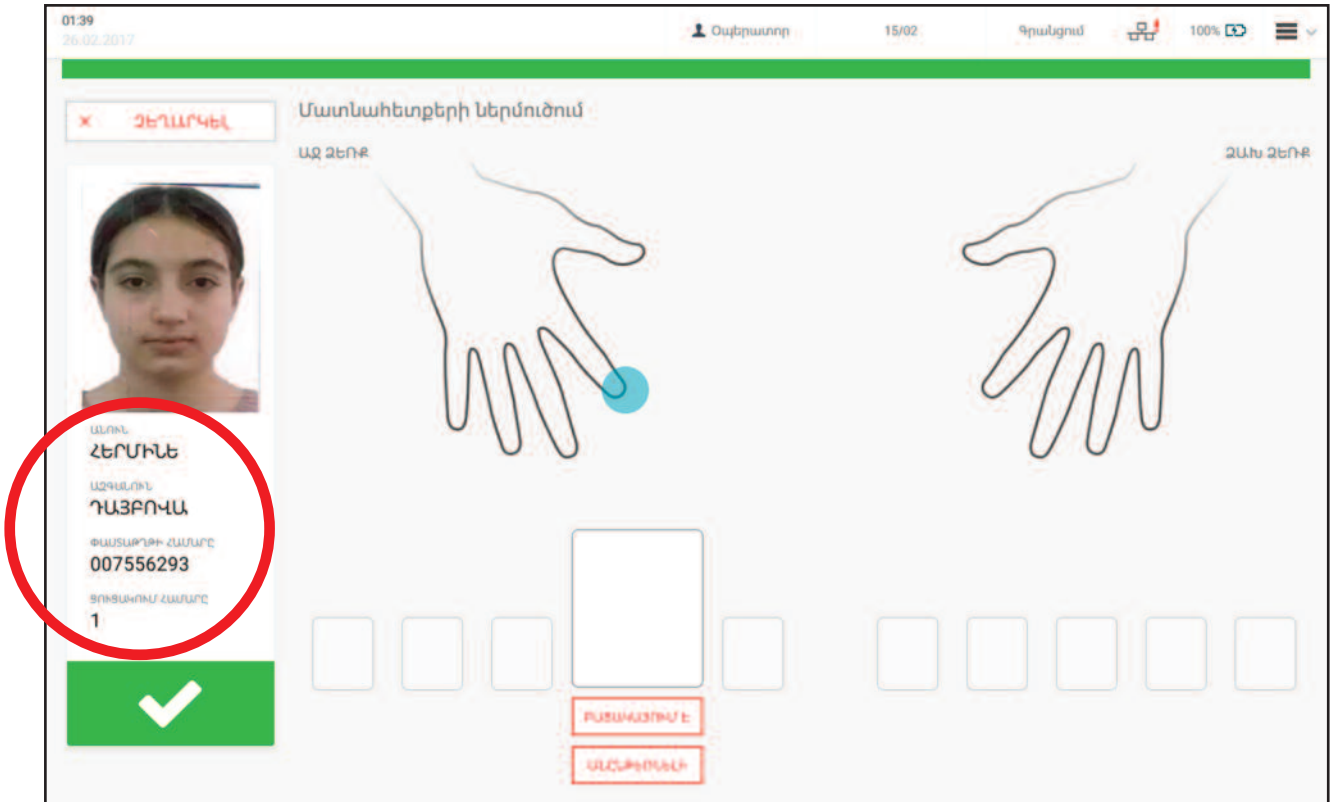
01:39
26.02.2017

Օպերատոր 15/02 Գրանցում 100%

× ՉԵՂԱՐԿԵԼ

Մատնահետքերի ներմուծում

ԱՋ ՁԵՌՔ

ՁԱԽ ՁԵՌՔ

ԱՆՈՒՆ
ՀԵՐՄԻՆԵ

ԱԶԳԱՆՈՒՆ
ԴԱՅԲՈՎԱ

ՓԱՍՏԱԹՂԹԻ ՀԱՄԱՐԸ
007556293

ՑՈՒՑԱԿՈՒՄ ՀԱՄԱՐԸ
1

ԲԱՑԱԿԱՅՈՒՄ Է

ԱՆՀՆԱՐԻՆ Է